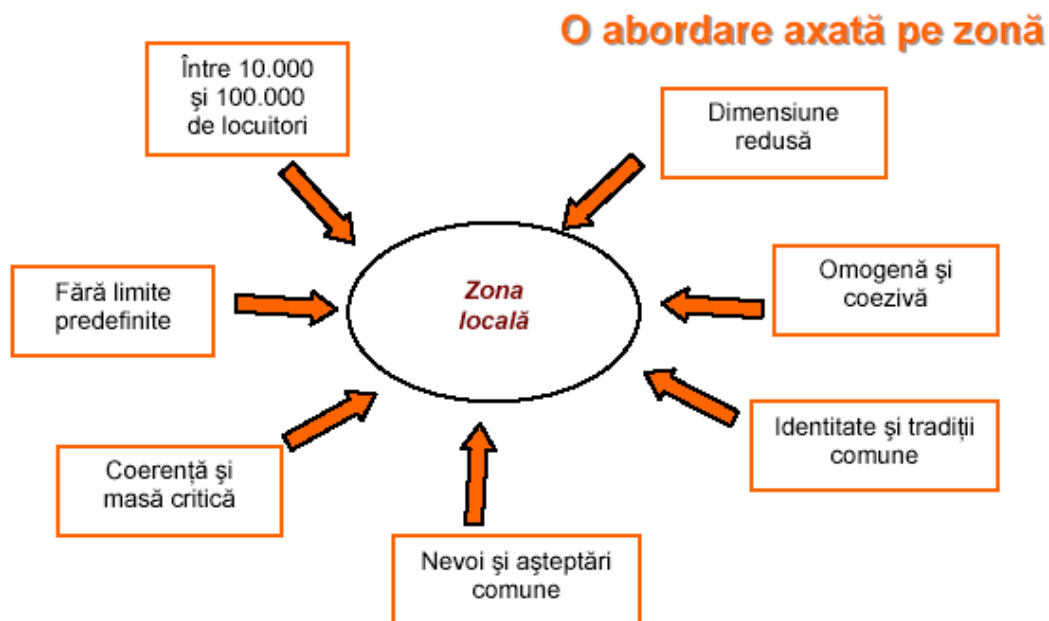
O abordare axată pe zonă

Între 10.000 și 100.000 de locuitori

Dimensiune redusă

Fără limite predefinite

Zona locală

Omogenă și coezivă

Identitate și tradiții comune

Coerență și masă critică

Nevoi și așteptări comune